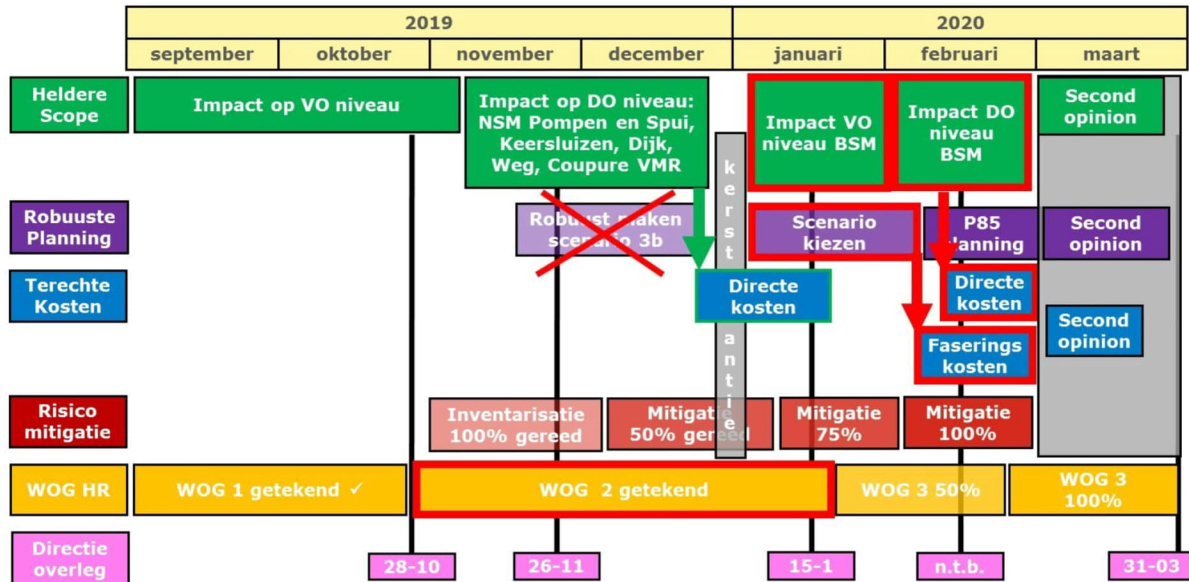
| | 2019 | | | | 2020 | | |
|---|---|---|---|---|---|---|---|
| | september | oktober | november | december | januari | februari | maart |
| Heldere Scope | Impact op VO niveau | | Impact op DO niveau: NSM Pompen en Spui, Keersluizen, Dijk, Weg, Coupure VMR | | Impact VO niveau BSM | Impact DO niveau BSM | Second opinion |
| Robuuste Planning | | | Robuust maken scenario 3b | | Scenario kiezen | P85 planning | Second opinion |
| Terechte Kosten | | | | Directe kosten | | Directe kosten | Second opinion |
| | | | | | | Faserings kosten | |
| Risico mitigatie | | | Inventarisatie 100% gereed | Mitigatie 50% gereed | Mitigatie 75% | Mitigatie 100% | |
| WOG HR | WOG 1 getekend ✓ | | WOG 2 getekend | | WOG 3 50% | | WOG 3 100% |
| Directie overleg | | 28-10 | 26-11 | | 15-1 | n.t.b. | 31-03 |

kerstvakantie